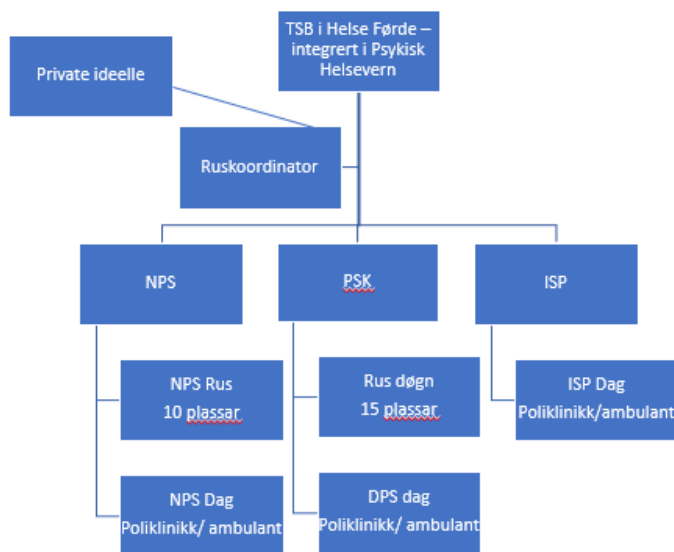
TSB i Helse Førde – integrert i Psykisk Helsevern

Private ideelle

Ruskoordinator

NPS

PSK

ISP

NPS Rus
10 plassar

Rus døgn
15 plassar

ISP Dag
Poliklinikk/ambulant

NPS Dag
Poliklinikk/ ambulant

DPS dag
Poliklinikk/ ambulant